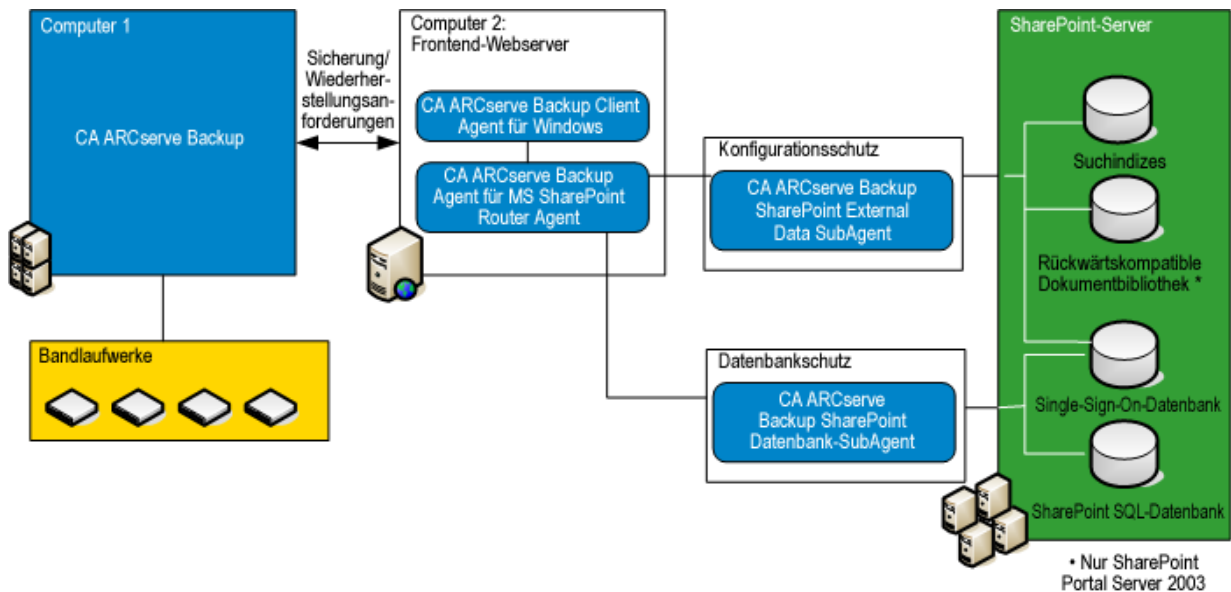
Computer 1

CA ARCserve Backup

Sicherung/ Wiederherstellungsanforderungen

Computer 2: Frontend-Webserver

CA ARCserve Backup Client Agent für Windows

CA ARCserve Backup Agent für MS SharePoint Router Agent

Konfigurationsschutz

CA ARCserve Backup SharePoint External Data SubAgent

Datenbankschutz

CA ARCserve Backup SharePoint Datenbank-SubAgent

Bandlaufwerke

SharePoint-Server

Suchindizes

Rückwärtskompatible Dokumentbibliothek *

Single-Sign-On-Datenbank

SharePoint SQL-Datenbank

• Nur SharePoint Portal Server 2003